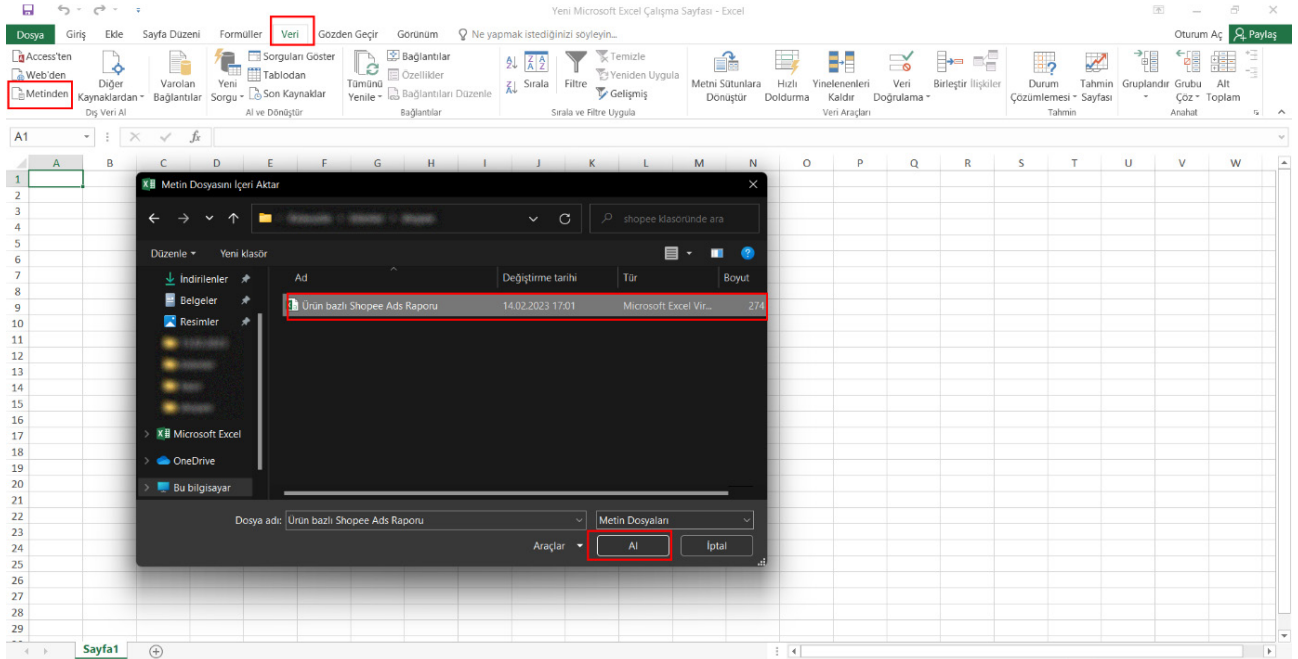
Yeni Microsoft Excel Çalışma Sayfası - Excel

Oturum Aç Paylaş

Dosya Giriş Ekle Sayfa Düzeni Formüller Veri Gözden Geçir Görünüm Ne yapmak istediğinizi söyleyin...

Access'ten
Web'den
Metinden
Diğer Kaynaklardan
Varolan Bağlantılar
Dış Veri Al

Yeni Sorgu
Sorguları Göster
Tablodan
Son Kaynaklar
Al ve Dönüştür

Tümünü Yenile
Bağlantılar
Özellikler
Bağlantıları Düzenle
Bağlantılar

Sırala
Filtre
Temizle
Yeniden Uygula
Gelişmiş
Sırala ve Filtre Uygula

Metni Sütunlara Dönüştür
Hızlı Doldurma
Yinelenenleri Kaldır
Veri Doğrulama
Birleştir
İlişkiler
Veri Araçları

Durum Çözümlemesi
Tahmin Sayfası
Tahmin

Gruplandır
Grubu Çöz
Alt Toplam
Anahat

A1 fx

A B C D E F G H I J K L M N O P Q R S T U V W

1 2 3 4 5 6 7 8 9 10 11 12 13 14 15 16 17 18 19 20 21 22 23 24 25 26 27 28 29

Metin Dosyasını İçeri Aktar

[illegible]

shopee klasöründe ara

Düzenle Yeni klasör

İndirilenler
Belgeler
Resimler
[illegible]
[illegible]
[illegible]
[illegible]
Microsoft Excel
OneDrive
Bu bilgisayar

| Ad | Değiştirme tarihi | Tür | Boyut |
|---|---|---|---|
| Ürün bazlı Shopee Ads Raporu | 14.02.2023 17:01 | Microsoft Excel Vir... | 274 |

Dosya adı: Ürün bazlı Shopee Ads Raporu
Metin Dosyaları
Araçlar
Al
İptal

Sayfa1